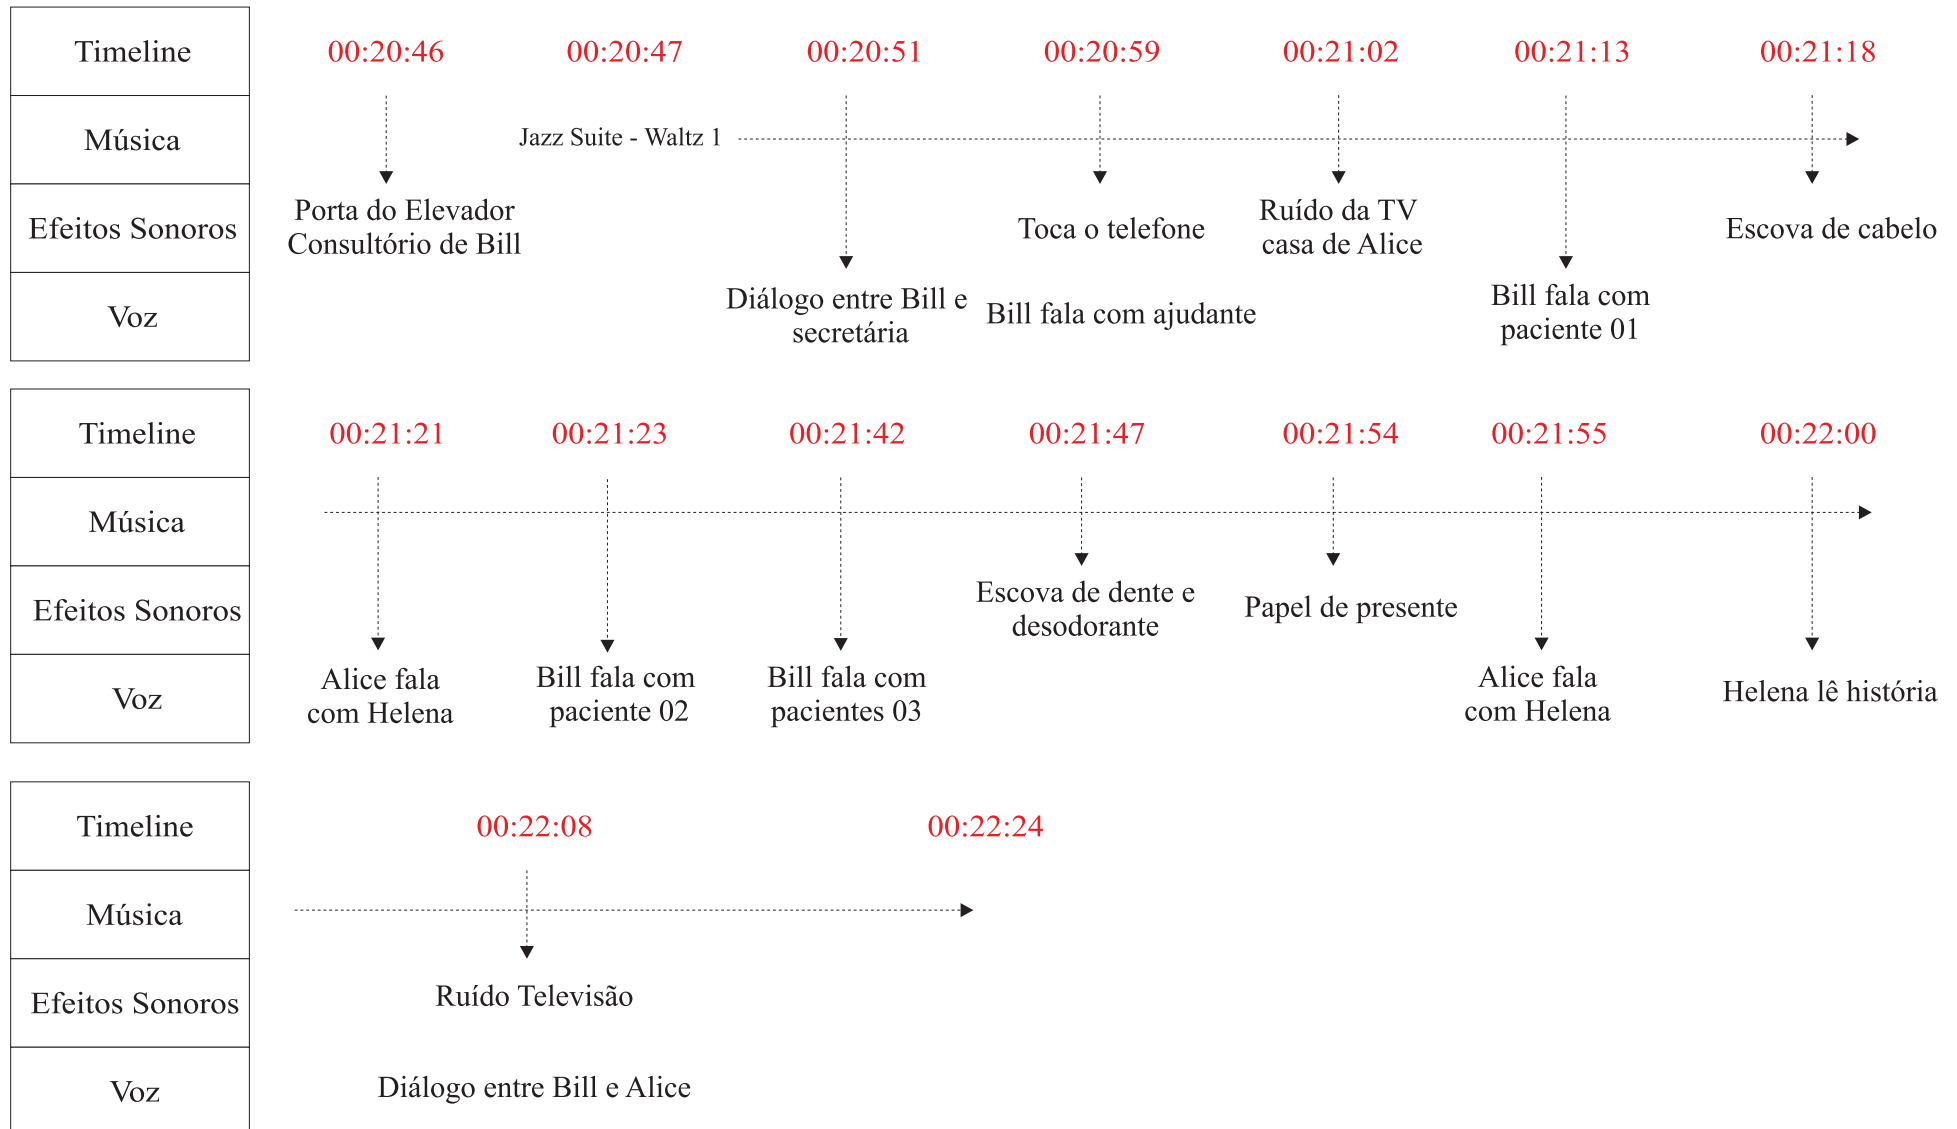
Timeline
Música
Efeitos Sonoros
Voz

00:20:46 00:20:47 00:20:51 00:20:59 00:21:02 00:21:13 00:21:18

Jazz Suite - Waltz 1

Porta do Elevador Consultório de Bill

Diálogo entre Bill e secretária

Toca o telefone

Bill fala com ajudante

Ruído da TV casa de Alice

Bill fala com paciente 01

Escova de cabelo

Timeline
Música
Efeitos Sonoros
Voz

00:21:21 00:21:23 00:21:42 00:21:47 00:21:54 00:21:55 00:22:00

Alice fala com Helena

Bill fala com paciente 02

Bill fala com pacientes 03

Escova de dente e desodorante

Papel de presente

Alice fala com Helena

Helena lê história

Timeline
Música
Efeitos Sonoros
Voz

00:22:08 00:22:24

Ruído Televisão

Diálogo entre Bill e Alice